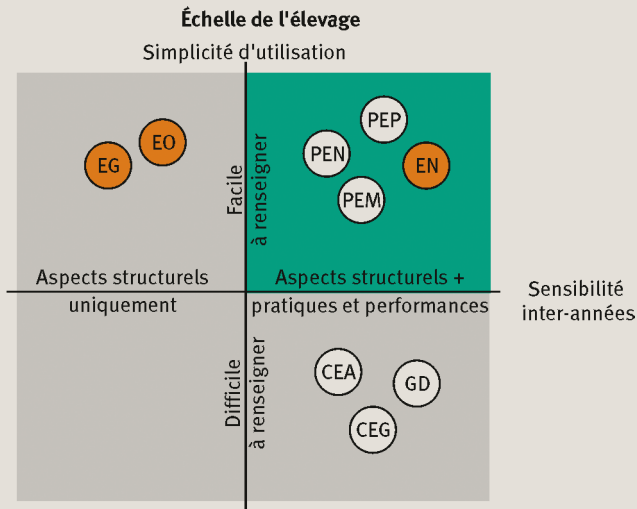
Échelle de l'élevage

Simplicité d'utilisation

EO

EG

PEP

PEN

EN

PEM

Facile à renseigner

Aspects structurels uniquement

Aspects structurels + pratiques et performances

Sensibilité inter-années

Difficile à renseigner

CEA

GD

CEG